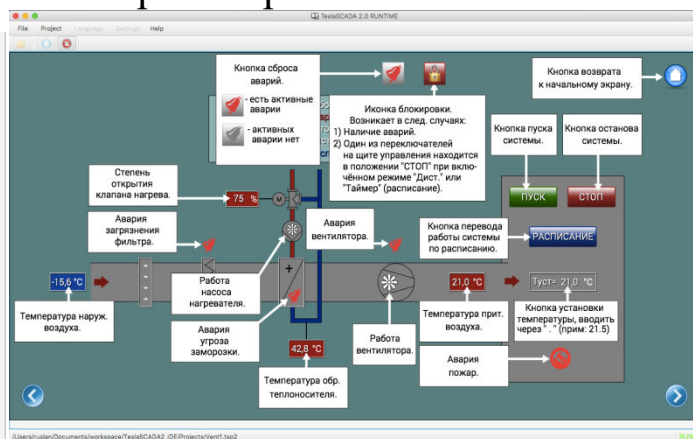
TeslaSCADA 2.0 RUNTIME

File Project Language Settings Help

Кнопка сброса аварий.

- есть активные аварии

- активных аварии нет

Иконка блокировки. Возникает в след. случаях:
1) Наличие аварий.
2) Один из переключателей на щите управления находится в положении "СТОП" при включённом режиме "Дист." или "Таймер" (расписание).

Кнопка возврата к начальному экрану.

Кнопка пуска системы.

Кнопка останова системы.

Степень открытия клапана нагрева.

75 %

ПУСК

СТОП

Авария загрязнения фильтра.

Авария вентилятора.

Кнопка перевода работы системы по расписанию.

РАСПИСАНИЕ

-15,6 °C

Работа насоса нагревателя.

21,0 °C

Туст= 21,0 °C

Температура наруж. воздуха.

Авария угроза заморозки.

Работа вентилятора.

Температура прит. воздуха.

Кнопка установки температуры, вводить через " . " (прим: 21.5)

42,8 °C

Авария пожар.

Температура обр. теплоносителя.

/Users/ruslan/Documents/workspace/TeslaSCADA2_IDE/Projects/Vent1.tsp2